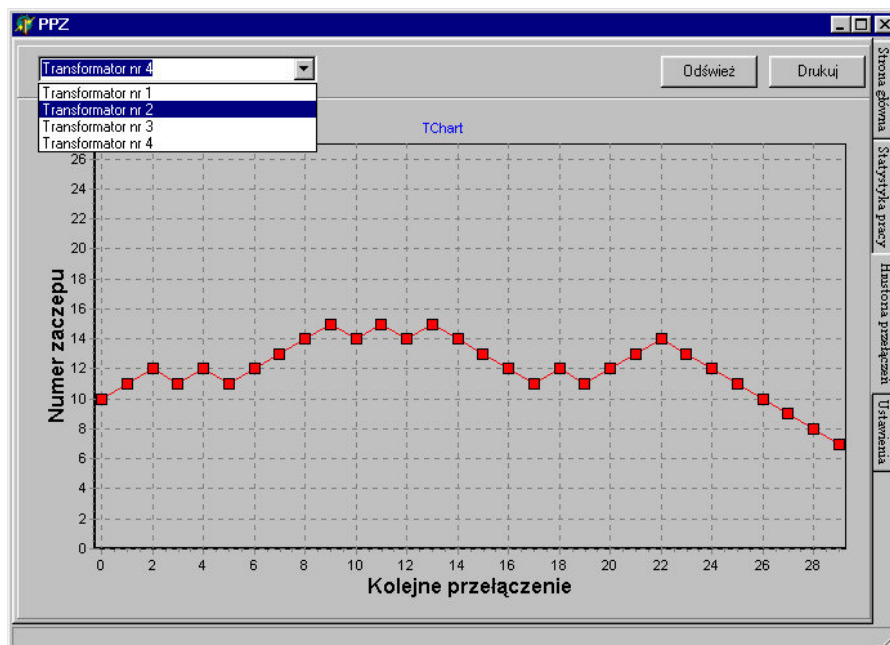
PPZ

Transformator nr 4
Transformator nr 1
Transformator nr 2
Transformator nr 3
Transformator nr 4

Odśwież
Drukuj

Strona główna
Statystyka pracy
Historia przełączeń
Ustawienia

TChart

Numer zaczepu
26
24
22
20
18
16
14
12
10
8
6
4
2
0

0 2 4 6 8 10 12 14 16 18 20 22 24 26 28
Kolejne przełączenie